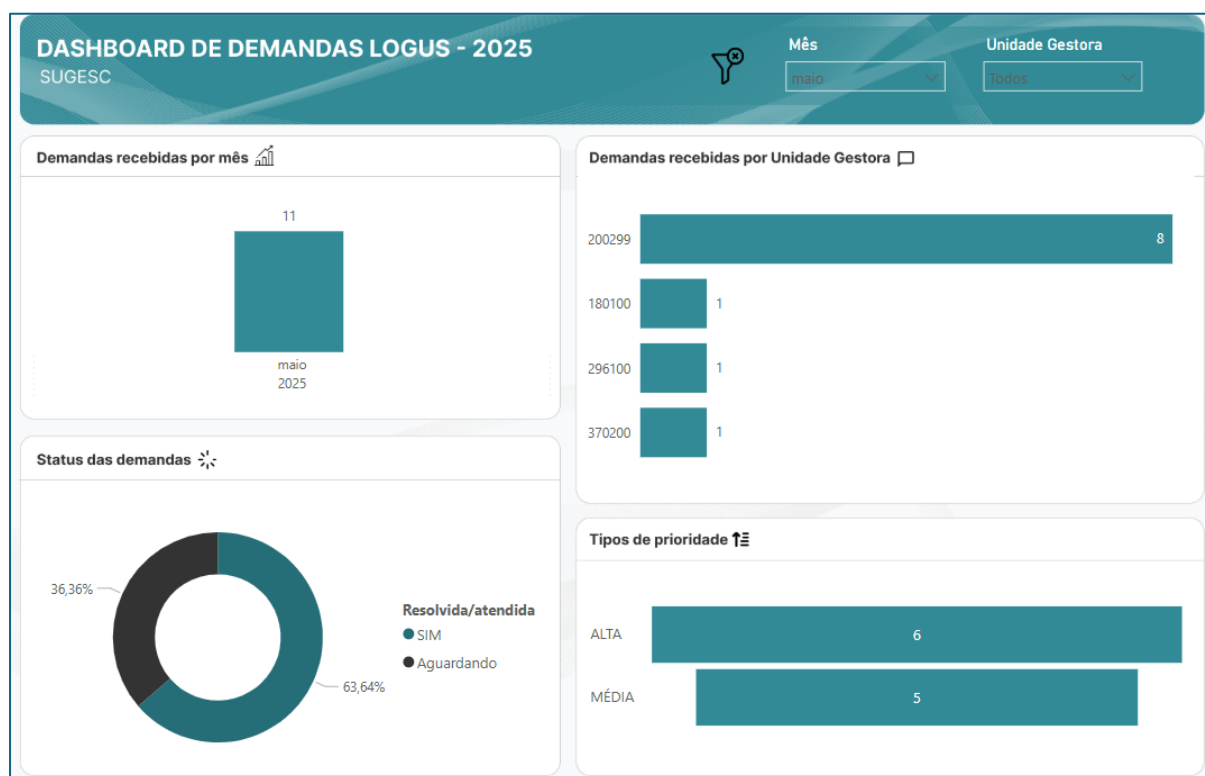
DASHBOARD DE DEMANDAS LOGUS - 2025
SUGESC

Mês
maio

Unidade Gestora
Todos

Demandas recebidas por mês

11

maio
2025

Demandas recebidas por Unidade Gestora

200299 8
180100 1
296100 1
370200 1

Status das demandas

36,36%
63,64%

Resolvida/atendida
SIM
Aguardando

Tipos de prioridade

ALTA 6
MÉDIA 5